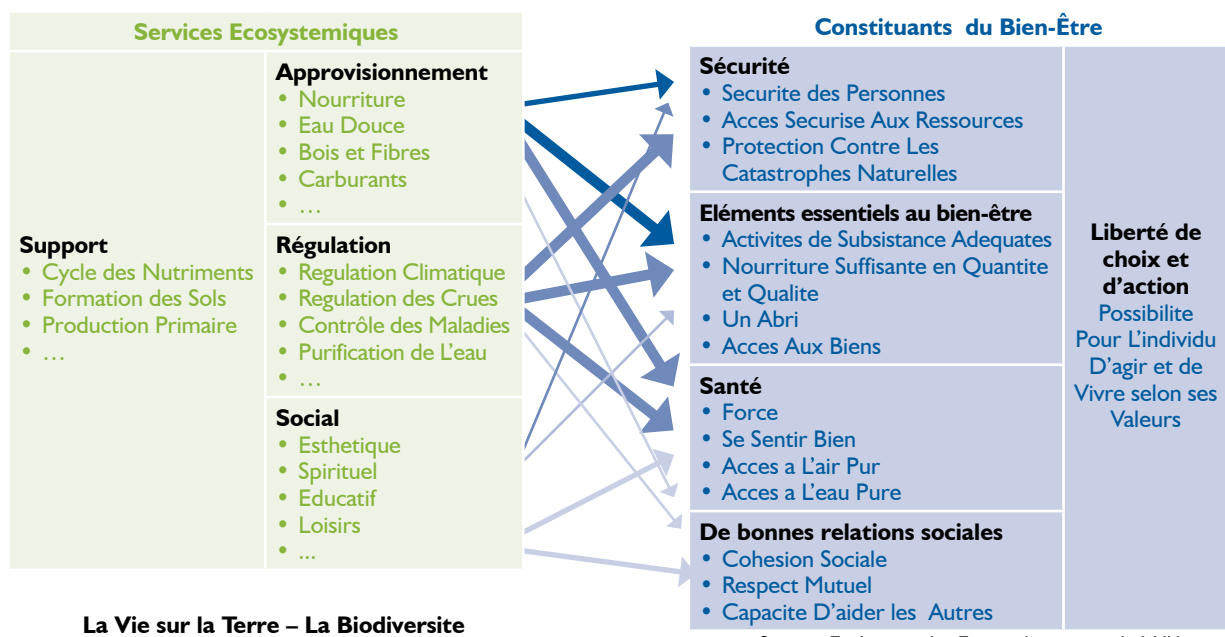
Services Ecosystemiques

Support
• Cycle des Nutriments
• Formation des Sols
• Production Primaire
• …

Approvisionnement
• Nourriture
• Eau Douce
• Bois et Fibres
• Carburants
• …

Régulation
• Regulation Climatique
• Regulation des Crues
• Contrôle des Maladies
• Purification de L'eau
• …

Social
• Esthetique
• Spirituel
• Educatif
• Loisirs
• ...

La Vie sur la Terre – La Biodiversite

Constituants du Bien-Être

Sécurité
• Securite des Personnes
• Acces Securise Aux Ressources
• Protection Contre Les Catastrophes Naturelles

Eléments essentiels au bien-être
• Activites de Subsistance Adequates
• Nourriture Suffisante en Quantite et Qualite
• Un Abri
• Acces Aux Biens

Santé
• Force
• Se Sentir Bien
• Acces a L'air Pur
• Acces a L'eau Pure

De bonnes relations sociales
• Cohesion Sociale
• Respect Mutuel
• Capacite D'aider les Autres

Liberté de choix et d'action
Possibilite Pour L'individu D'agir et de Vivre selon ses Valeurs

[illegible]